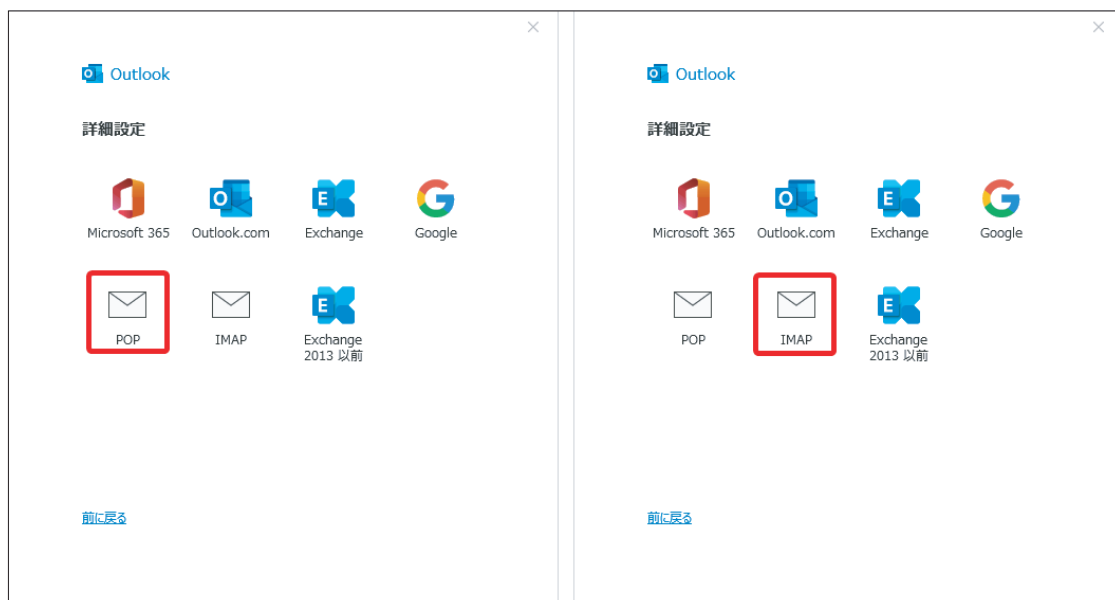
×

Outlook

詳細設定

Microsoft 365
Outlook.com
Exchange
Google

POP
IMAP
Exchange 2013 以前

前に戻る

×

Outlook

詳細設定

Microsoft 365
Outlook.com
Exchange
Google

POP
IMAP
Exchange 2013 以前

前に戻る